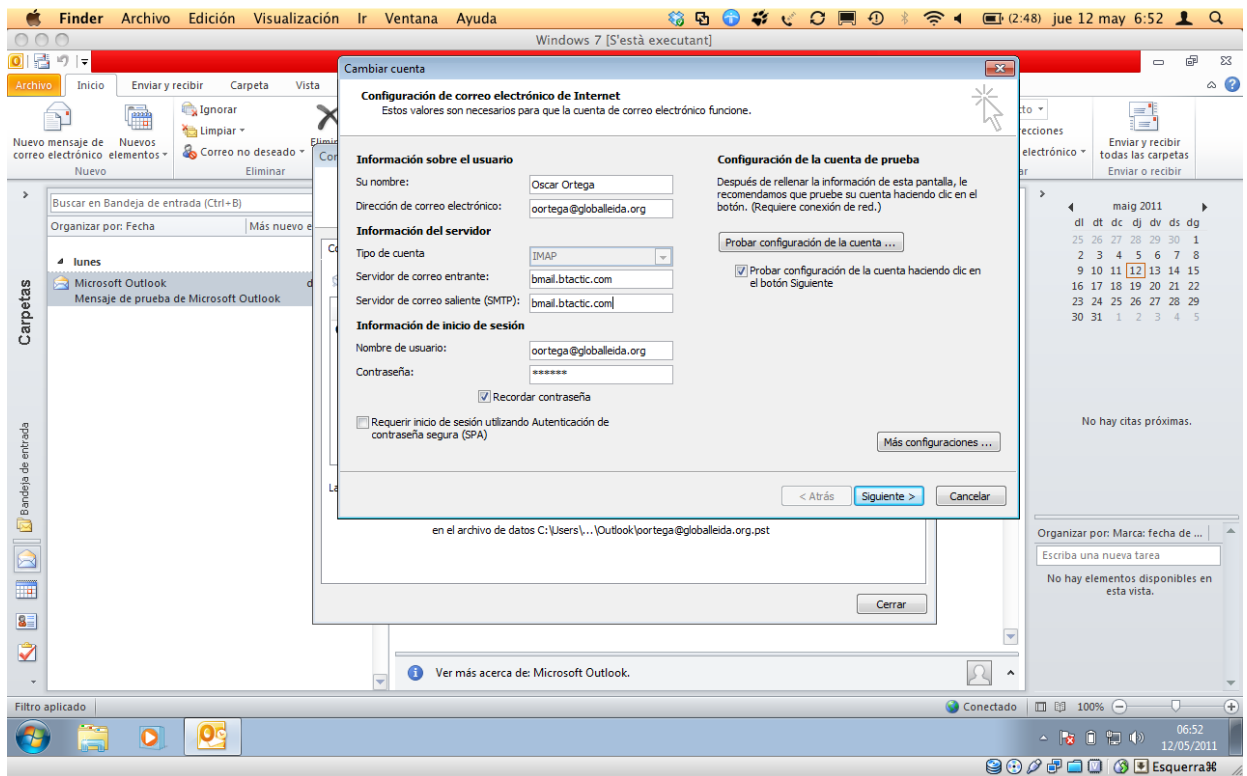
Finder Archivo Edición Visualización Ir Ventana Ayuda (2:48) jue 12 may 6:52

Windows 7 [S'està executant]

Archivo Inicio Enviar y recibir Carpeta Vista

Nuevo mensaje de correo electrónico
Nuevos elementos
Nuevo
Ignorar
Limpiar
Correo no deseado
Eliminar

Buscar en Bandeja de entrada (Ctrl+B)
Organizar por: Fecha
Más nuevo
lunes
Microsoft Outlook
Mensaje de prueba de Microsoft Outlook

Carpetas
Bandeja de entrada

Cambiar cuenta

Configuración de correo electrónico de Internet
Estos valores son necesarios para que la cuenta de correo electrónico funcione.

Información sobre el usuario
Su nombre: Oscar Ortega
Dirección de correo electrónico: oortega@globalleida.org
Información del servidor
Tipo de cuenta IMAP
Servidor de correo entrante: bmail.btactic.com
Servidor de correo saliente (SMTP): bmail.btactic.com
Información de inicio de sesión
Nombre de usuario: oortega@globalleida.org
Contraseña: ******
Recordar contraseña
Requerir inicio de sesión utilizando Autenticación de contraseña segura (SPA)

Configuración de la cuenta de prueba
Después de rellenar la información de esta pantalla, le recomendamos que pruebe su cuenta haciendo clic en el botón. (Requiere conexión de red.)
Probar configuración de la cuenta ...
Probar configuración de la cuenta haciendo clic en el botón Siguiente

Más configuraciones ...

< Atrás Siguiente > Cancelar

en el archivo de datos C:\Users\...\Outlook\oortega@globalleida.org.pst

Cerrar

Ver más acerca de: Microsoft Outlook.

Enviar y recibir todas las carpetas
Enviar o recibir
electrónico

maig 2011
dl dt dc dj dv ds dg
25 26 27 28 29 30 1
2 3 4 5 6 7 8
9 10 11 12 13 14 15
16 17 18 19 20 21 22
23 24 25 26 27 28 29
30 31 1 2 3 4 5

No hay citas próximas.

Organizar por: Marca: fecha de ...
Escriba una nueva tarea
No hay elementos disponibles en esta vista.

Filtro aplicado
Conectado 100%

06:52
12/05/2011

Esquerra⌘